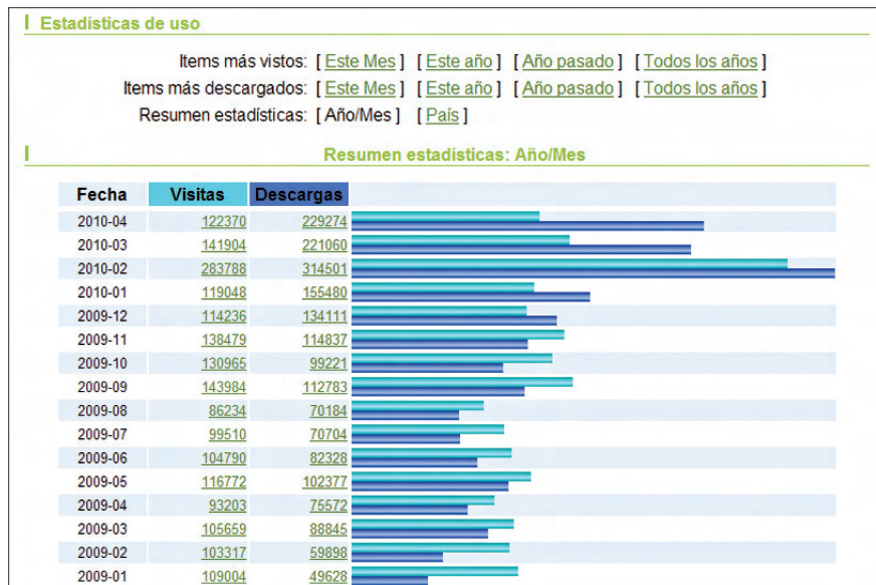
Estadísticas de uso

Items más vistos: [ Este Mes ] [ Este año ] [ Año pasado ] [ Todos los años ]
Items más descargados: [ Este Mes ] [ Este año ] [ Año pasado ] [ Todos los años ]
Resumen estadísticas: [ Año/Mes ] [ País ]

Resumen estadísticas: Año/Mes

| Fecha | Visitas | Descargas |
|---|---|---|
| 2010-04 | 122370 | 229274 |
| 2010-03 | 141904 | 221060 |
| 2010-02 | 283788 | 314501 |
| 2010-01 | 119048 | 155480 |
| 2009-12 | 114236 | 134111 |
| 2009-11 | 138479 | 114837 |
| 2009-10 | 130965 | 99221 |
| 2009-09 | 143984 | 112783 |
| 2009-08 | 86234 | 70184 |
| 2009-07 | 99510 | 70704 |
| 2009-06 | 104790 | 82328 |
| 2009-05 | 116772 | 102377 |
| 2009-04 | 93203 | 75572 |
| 2009-03 | 105659 | 88845 |
| 2009-02 | 103317 | 59898 |
| 2009-01 | 109004 | 49628 |